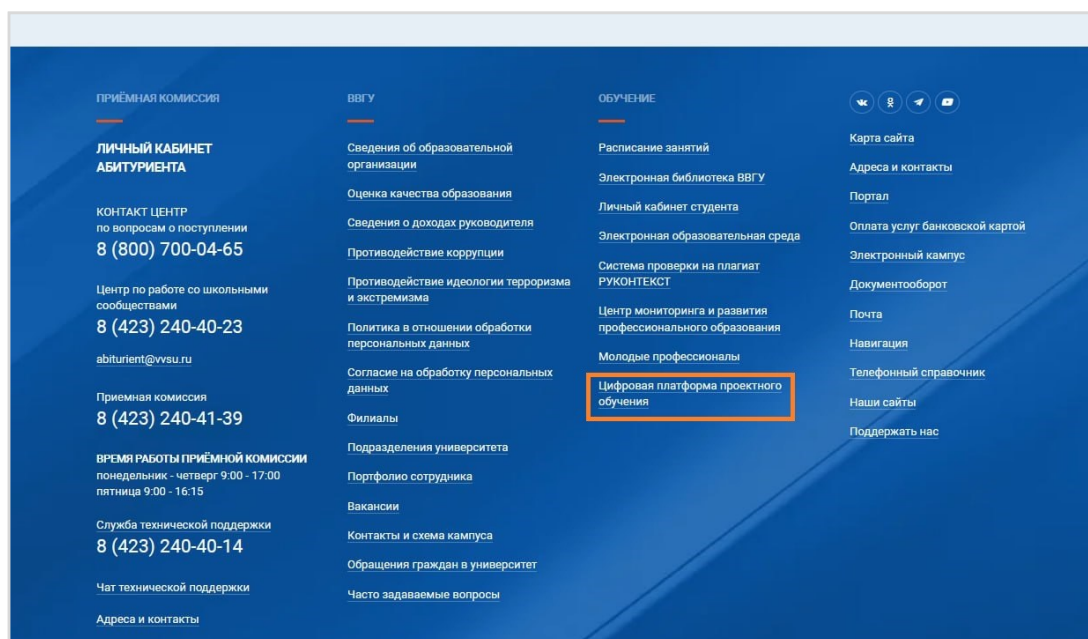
ПРИЁМНАЯ КОМИССИЯ

ЛИЧНЫЙ КАБИНЕТ АБИТУРИЕНТА

КОНТАКТ ЦЕНТР
по вопросам о поступлении
8 (800) 700-04-65

Центр по работе со школьными сообществами
8 (423) 240-40-23

abiturient@vvsu.ru

Приемная комиссия
8 (423) 240-41-39

ВРЕМЯ РАБОТЫ ПРИЁМНОЙ КОМИССИИ
понедельник - четверг 9:00 - 17:00
пятница 9:00 - 16:15

Служба технической поддержки
8 (423) 240-40-14

Чат технической поддержки

Адреса и контакты

ВВГУ

Сведения об образовательной организации

Оценка качества образования

Сведения о доходах руководителя

Противодействие коррупции

Противодействие идеологии терроризма и экстремизма

Политика в отношении обработки персональных данных

Согласие на обработку персональных данных

Филиалы

Подразделения университета

Портфолио сотрудника

Вакансии

Контакты и схема кампуса

Обращения граждан в университет

Часто задаваемые вопросы

ОБУЧЕНИЕ

Расписание занятий

Электронная библиотека ВВГУ

Личный кабинет студента

Электронная образовательная среда

Система проверки на плагиат РУКОНТЕКСТ

Центр мониторинга и развития профессионального образования

Молодые профессионалы

Цифровая платформа проектного обучения

Карта сайта

Адреса и контакты

Портал

Оплата услуг банковской картой

Электронный кампус

Документооборот

Почта

Навигация

Телефонный справочник

Наши сайты

Поддержать нас